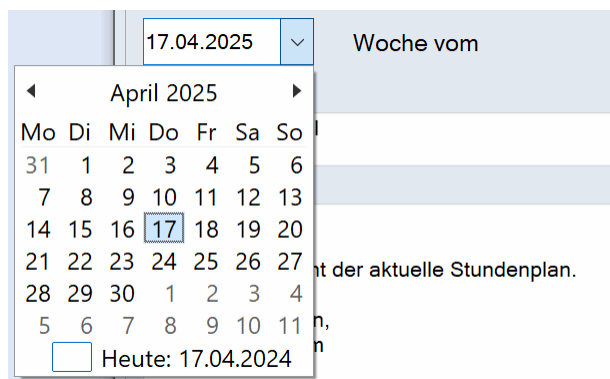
17.04.2025

Woche vom

April 2025

| Mo | Di | Mi | Do | Fr | Sa | So |
|---|---|---|---|---|---|---|
| 31 | 1 | 2 | 3 | 4 | 5 | 6 |
| 7 | 8 | 9 | 10 | 11 | 12 | 13 |
| 14 | 15 | 16 | 17 | 18 | 19 | 20 |
| 21 | 22 | 23 | 24 | 25 | 26 | 27 |
| 28 | 29 | 30 | 1 | 2 | 3 | 4 |
| 5 | 6 | 7 | 8 | 9 | 10 | 11 |

Heute: 17.04.2024

l

nt der aktuelle Stundenplan.

n,
m